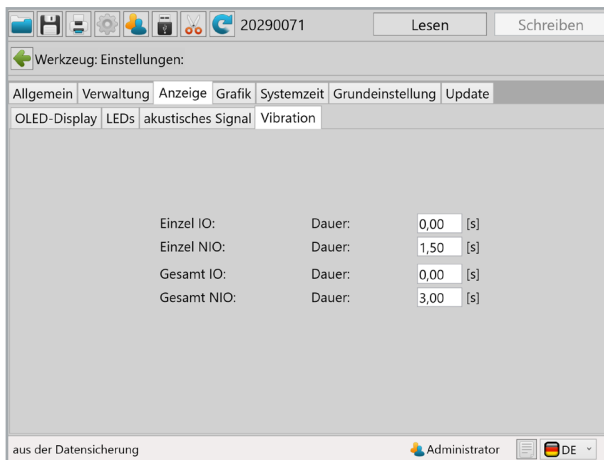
20290071 Lesen Schreiben

Werkzeug: Einstellungen:

Allgemein | Verwaltung | Anzeige | Grafik | Systemzeit | Grundeinstellung | Update

OLED-Display | LEDs | akustisches Signal | Vibration

| | | | |
|---|---|---|---|
| Einzel IO: | Dauer: | 0,00 | [s] |
| Einzel NIO: | Dauer: | 1,50 | [s] |
| Gesamt IO: | Dauer: | 0,00 | [s] |
| Gesamt NIO: | Dauer: | 3,00 | [s] |

aus der Datensicherung

Administrator DE